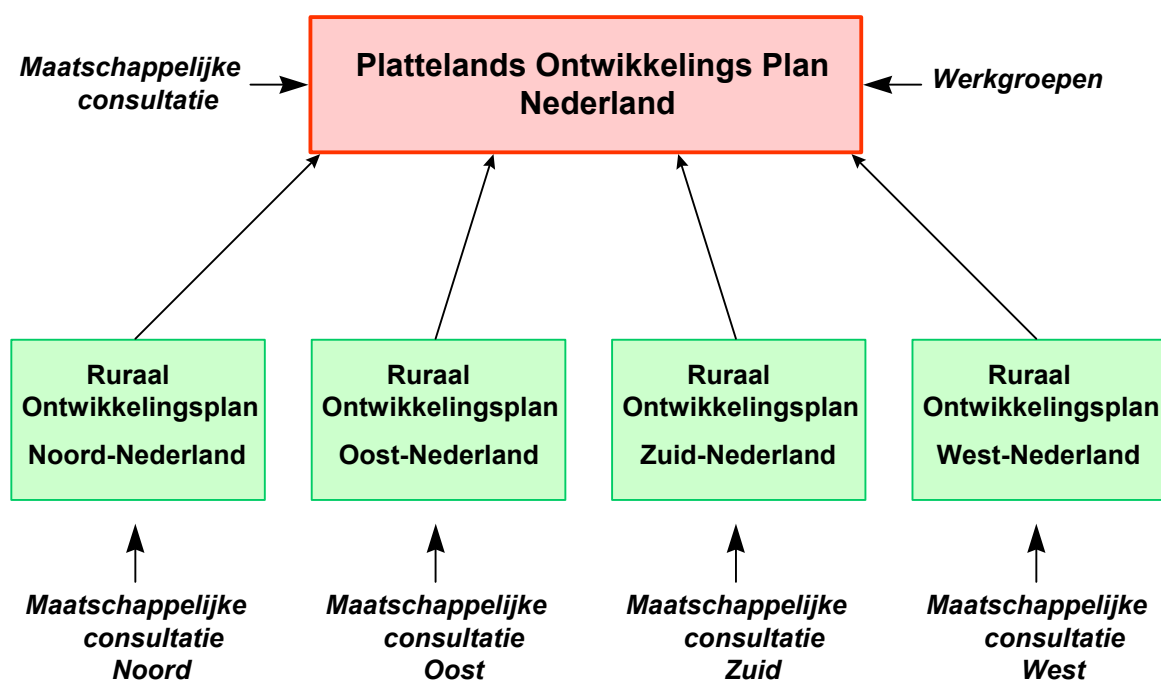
Maatschappelijke consultatie

Plattelands Ontwikkelings Plan Nederland

Werkgroepen

Ruraal Ontwikkelingsplan Noord-Nederland

Ruraal Ontwikkelingsplan Oost-Nederland

Ruraal Ontwikkelingsplan Zuid-Nederland

Ruraal Ontwikkelingsplan West-Nederland

Maatschappelijke consultatie Noord

Maatschappelijke consultatie Oost

Maatschappelijke consultatie Zuid

Maatschappelijke consultatie West